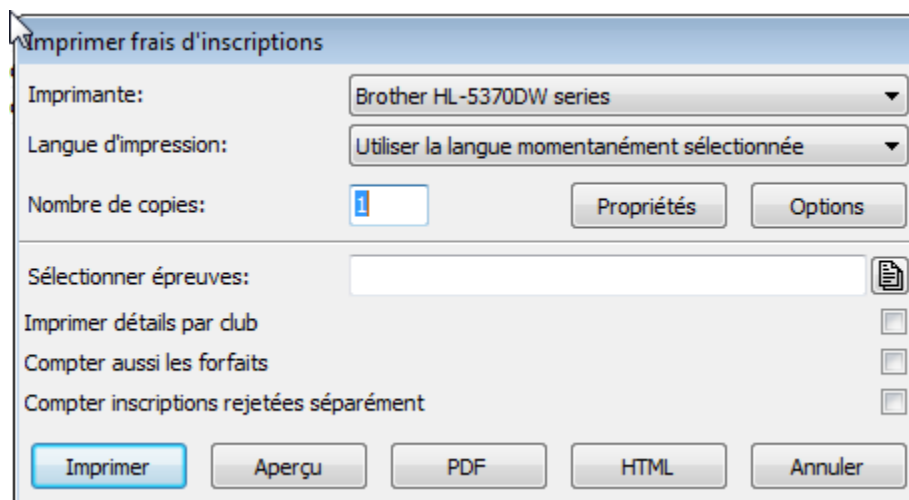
Imprimer frais d'inscriptions

Imprimante: Brother HL-5370DW series

Langue d'impression: Utiliser la langue momentanément sélectionnée

Nombre de copies: 1

Propriétés

Options

Sélectionner épreuves:

Imprimer détails par club

Compter aussi les forfaits

Compter inscriptions rejetées séparément

Imprimer

Aperçu

PDF

HTML

Annuler